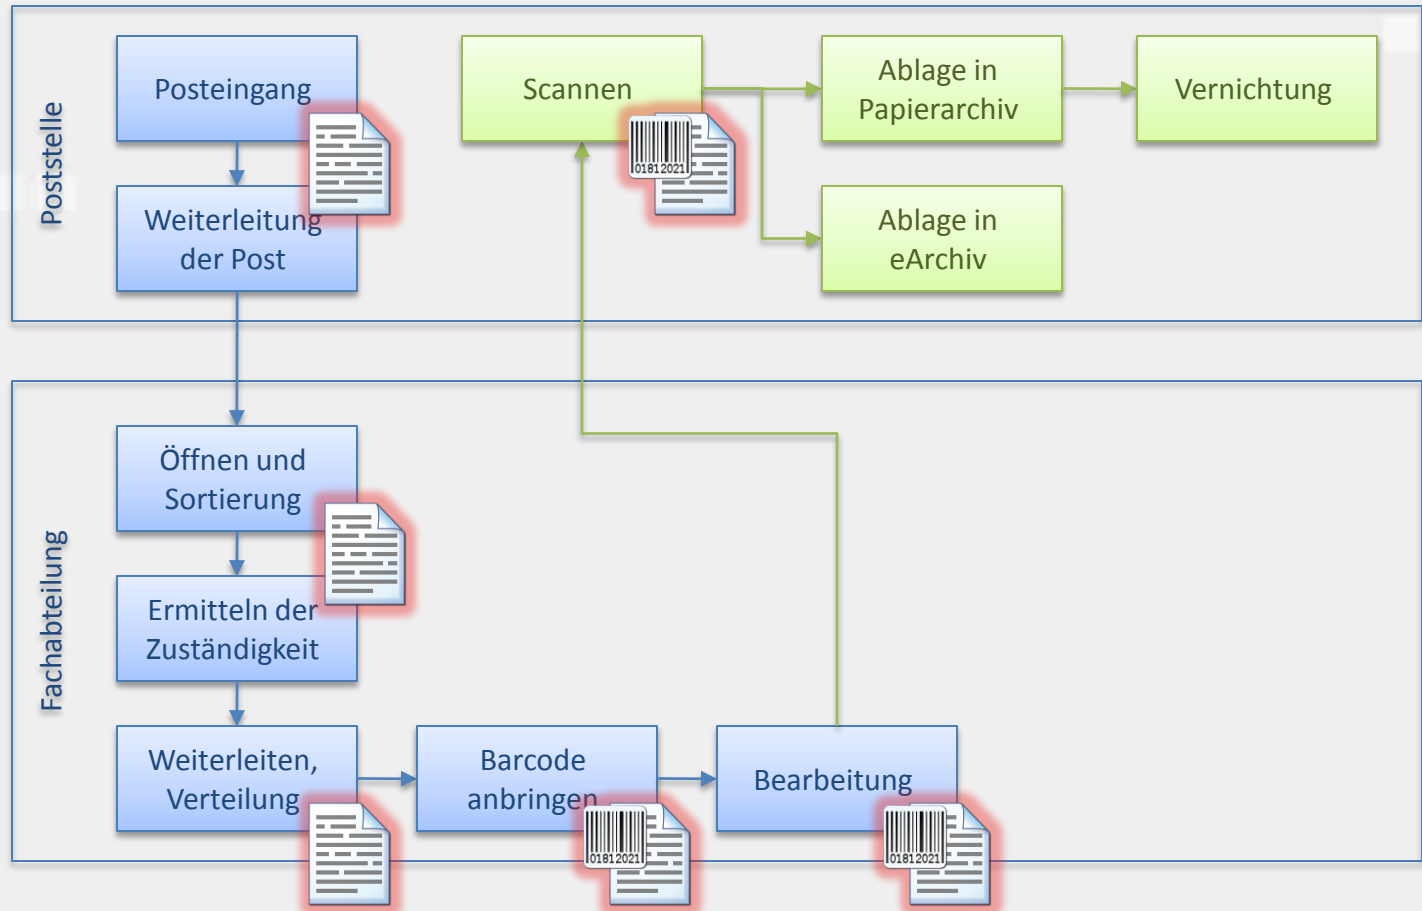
Poststelle

Posteingang

Weiterleitung der Post

Scannen

01812021

Ablage in Papierarchiv

Vernichtung

Ablage in eArchiv

Fachabteilung

Öffnen und Sortierung

Ermitteln der Zuständigkeit

Weiterleiten, Verteilung

Barcode anbringen

01812021

Bearbeitung

01812021